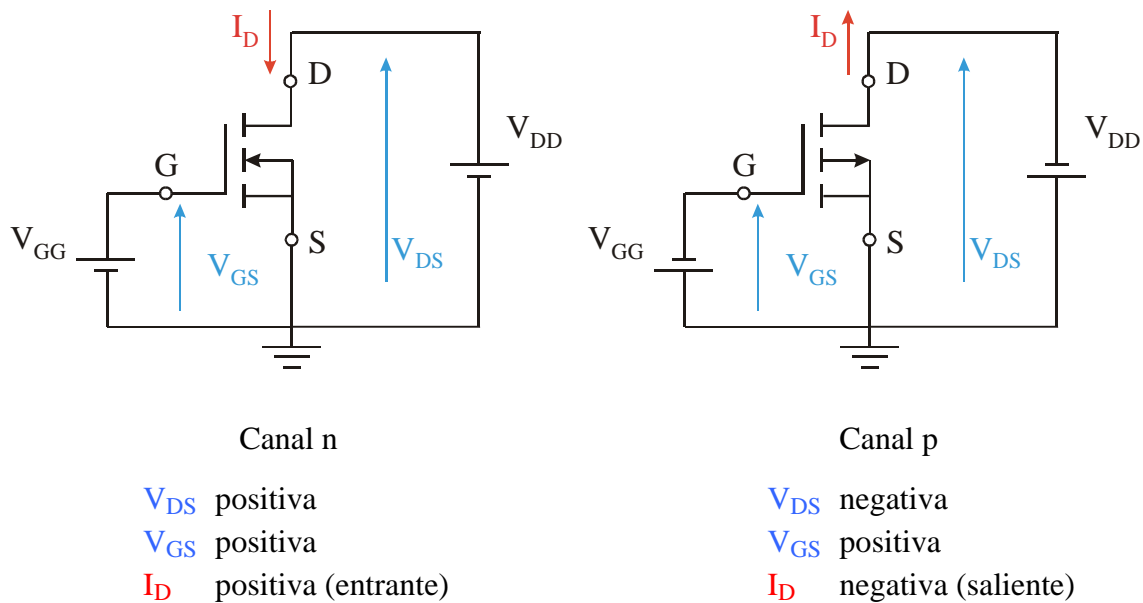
$I_D$ D $V_{DD}$ G $V_{GG}$ $V_{GS}$ S $V_{DS}$

$I_D$ D $V_{DD}$ G $V_{GG}$ $V_{GS}$ S $V_{DS}$

Canal n

$V_{DS}$ positiva
$V_{GS}$ positiva
$I_D$ positiva (entrante)

Canal p

$V_{DS}$ negativa
$V_{GS}$ positiva
$I_D$ negativa (saliente)